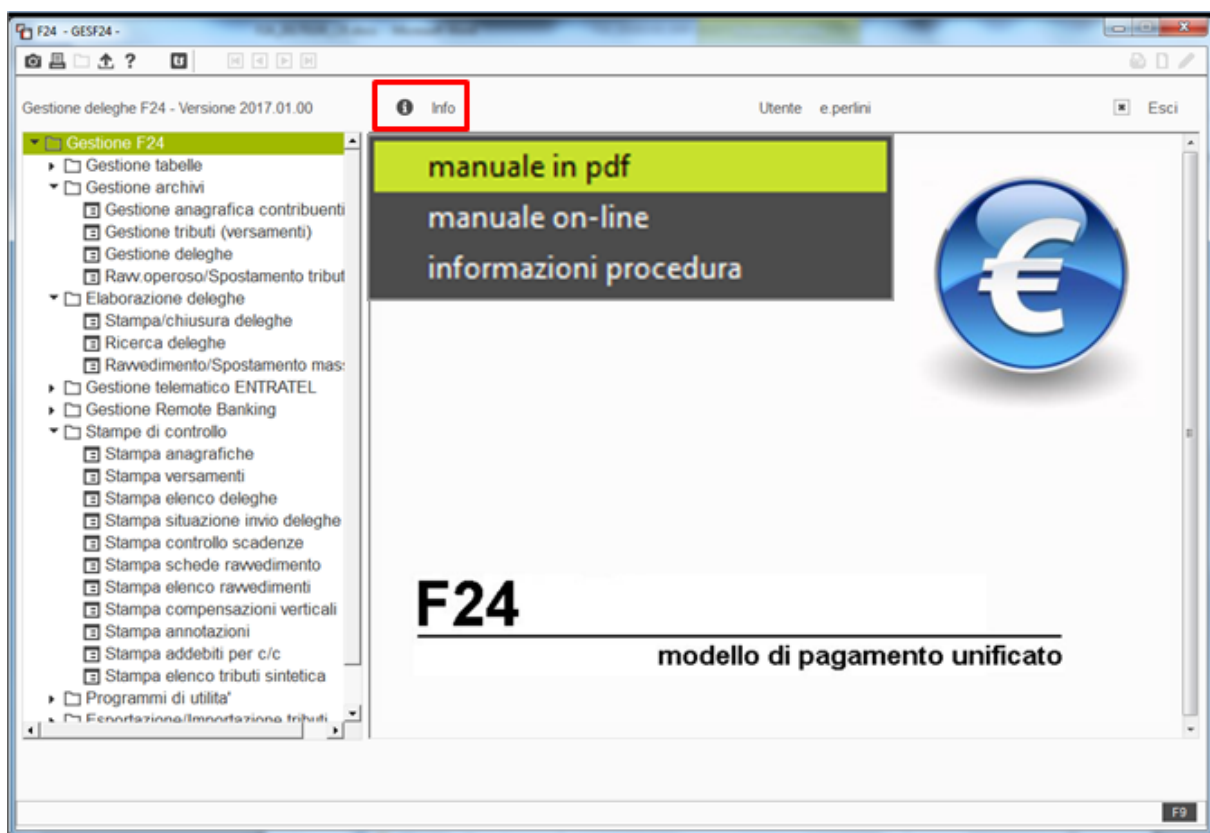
F24 - GESF24 -

?

Gestione deleghe F24 - Versione 2017.01.00

Info

Utente e.perlini

Esci

Gestione F24
Gestione tabelle
Gestione archivi
Gestione anagrafica contribuenti
Gestione tributi (versamenti)
Gestione deleghe
Ravv.operoso/Spostamento tribut
Elaborazione deleghe
Stampa/chiusura deleghe
Ricerca deleghe
Ravvedimento/Spostamento mas:
Gestione telematico ENTRATEL
Gestione Remote Banking
Stampe di controllo
Stampa anagrafiche
Stampa versamenti
Stampa elenco deleghe
Stampa situazione invio deleghe
Stampa controllo scadenze
Stampa schede ravvedimento
Stampa elenco ravvedimenti
Stampa compensazioni verticali
Stampa annotazioni
Stampa addebiti per c/c
Stampa elenco tributi sintetica
Programmi di utilita'
Esportazione/Importazione tributi

manuale in pdf
manuale on-line
informazioni procedura

F24
modello di pagamento unificato

F9